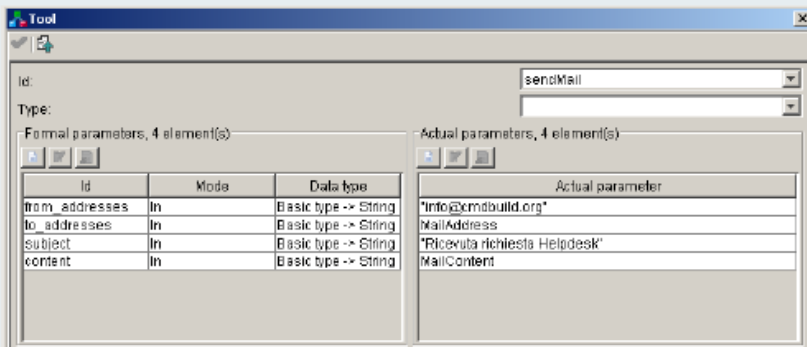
Tool

Id: sendMail

Type:

Formal parameters, 4 element(s)

| Id | Mode | Data type |
|---|---|---|
| from_addresses | In | Basic type -> String |
| to_addresses | In | Basic type -> String |
| subject | In | Basic type -> String |
| content | In | Basic type -> String |

Actual parameters, 4 element(s)

| Actual parameter |
|---|
| "info@cmdbuild.org" |
| MailAddress |
| "Ricevuta richiesta Helpdesk" |
| MailContent |